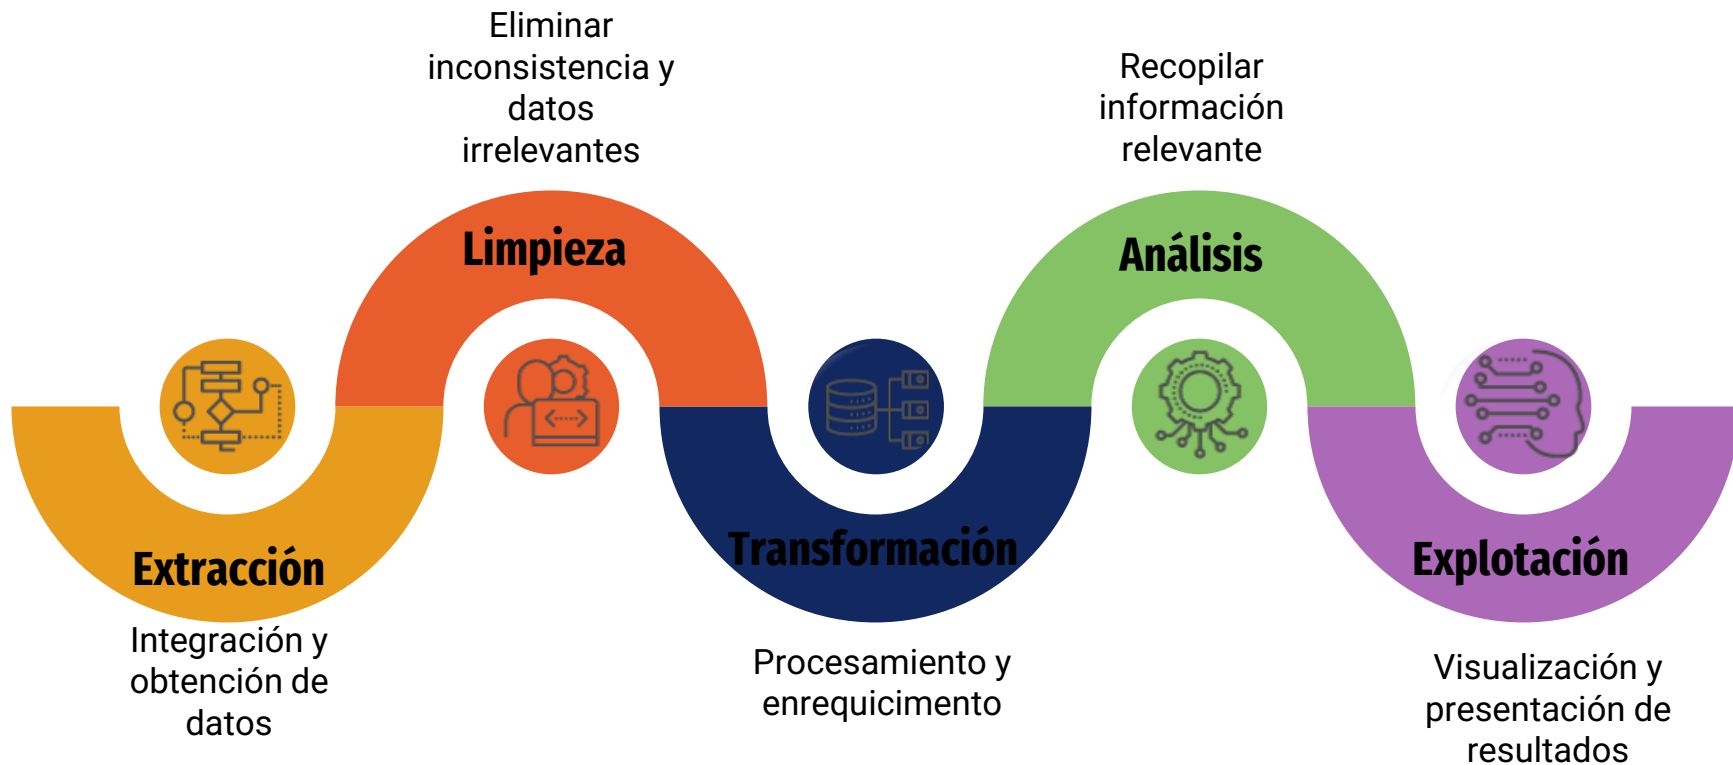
Eliminar inconsistencia y datos irrelevantes

Limpieza

Recopilar información relevante

Análisis

Extracción

Integración y obtención de datos

Transformación

Procesamiento y enrequicimento

Explotación

Visualización y presentación de resultados